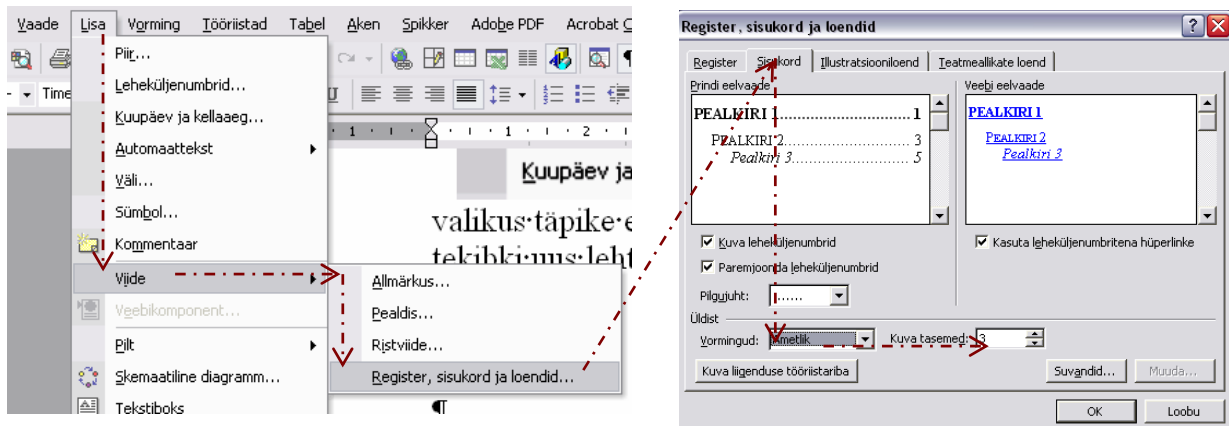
Vaade Lisa Vorming Tööriistad Tabel Aken Spikker Adobe PDF Acrobat C

Piir...
Leheküljenumbrid...
Kuupäev ja kellaaeg...
Automaattekst
Väli...
Sümbol...
Kommentaar
Viide
Veebikomponent...
Pilt
Skemaatiline diagramm...
Tekstiboks

Allmärkus...
Pealdis...
Ristviide...
Register, sisukord ja loendid...

Time

Kuupäev ja

valikus·täpike·e
tekibki·uus·leht

¶

Register, sisukord ja loendid

Register Sisukord Illustratsiooniloend Teatmeallikate loend

Prindi eelvaade
PEALKIRI 1..............................1
PEALKIRI 2...........................3
Pealkiri 3.............................5

Veebi eelvaade
PEALKIRI 1
PEALKIRI 2
Pealkiri 3

Kuva leheküljenumbrid
Paremjoonda leheküljenumbrid
Kasuta leheküljenumbritena hüperlinke

Pilgujuht: .......

Üldist
Vormingud: Ametlik
Kuva tasemed: 3

Kuva liigenduse tööriistariba
Suvandid...
Muuda...
OK
Loobu